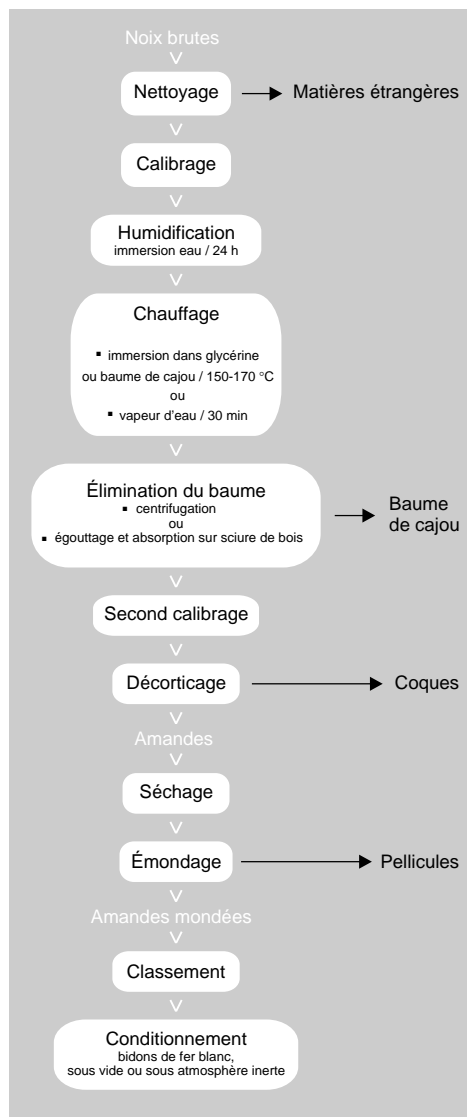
Noix brutes

Nettoyage

Matières étrangères

Calibrage

Humidification
immersion eau / 24 h

Chauffage

▪ immersion dans glycérine ou baume de cajou / 150-170 °C
ou
▪ vapeur d'eau / 30 min

Élimination du baume
▪ centrifugation
ou
▪ égouttage et absorption sur sciure de bois

Baume de cajou

Second calibrage

Décorticage

Coques

Amandes

Séchage

Émondage

Pellicules

Amandes mondées

Classement

Conditionnement
bidons de fer blanc, sous vide ou sous atmosphère inerte